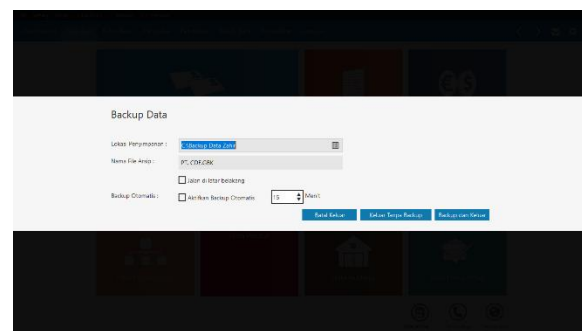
Backup Data

Lokasi Penyimpanan : C:\Backup Data Zahir

Nama File Arsip : PT. CDE.GBK

Jalan di latar belakang

Backup Otomatis : Aktifkan Backup Otomatis 15 Menit

Batal Keluar

Keluar Tanpa Backup

Backup dan Keluar